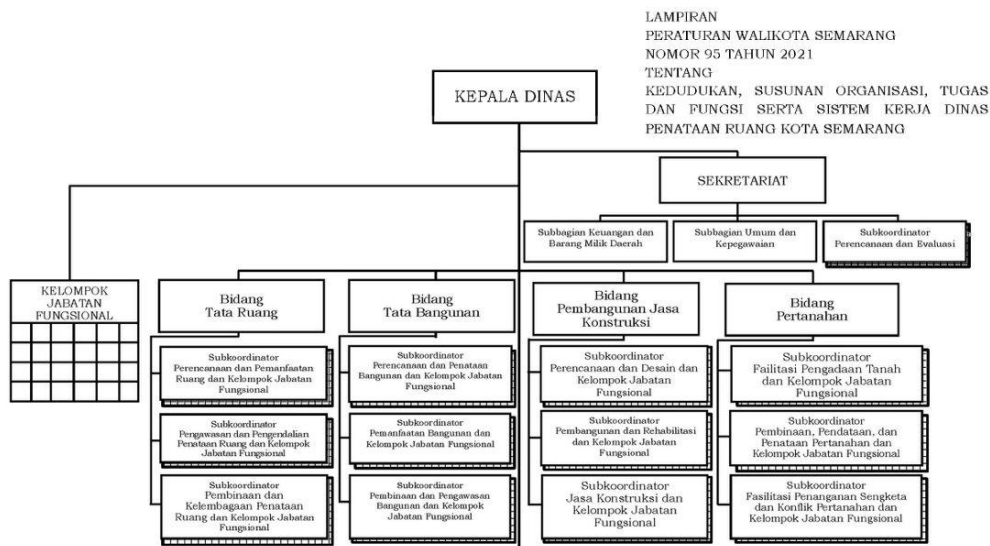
LAMPIRAN
PERATURAN WALIKOTA SEMARANG
NOMOR 95 TAHUN 2021
TENTANG
KEDUDUKAN, SUSUNAN ORGANISASI, TUGAS DAN FUNGSI SERTA SISTEM KERJA DINAS PENATAAN RUANG KOTA SEMARANG

KEPALA DINAS

SEKRETARIAT

Subbagian Keuangan dan Barang Milik Daerah

Subbagian Umum dan Kepegawaian

Subkoordinator Perencanaan dan Evaluasi

KELOMPOK JABATAN FUNGSIONAL

Bidang Tata Ruang

Subkoordinator Perencanaan dan Pemanfaatan Ruang dan Kelompok Jabatan Fungsional

Subkoordinator Pengawasan dan Pengendalian Penataan Ruang dan Kelompok Jabatan Fungsional

Subkoordinator Pembinaan dan Kelembagaan Penataan Ruang dan Kelompok Jabatan Fungsional

Bidang Tata Bangunan

Subkoordinator Perencanaan dan Penataan Bangunan dan Kelompok Jabatan Fungsional

Subkoordinator Pemanfaatan Bangunan dan Kelompok Jabatan Fungsional

Subkoordinator Pembinaan dan Pengawasan Bangunan dan Kelompok Jabatan Fungsional

Bidang Pembangunan Jasa Konstruksi

Subkoordinator Perencanaan dan Desain dan Kelompok Jabatan Fungsional

Subkoordinator Pembangunan dan Rehabilitasi dan Kelompok Jabatan Fungsional

Subkoordinator Jasa Konstruksi dan Kelompok Jabatan Fungsional

Bidang Pertanahan

Subkoordinator Failitasi Pengadaan Tanah dan Kelompok Jabatan Fungsional

Subkoordinator Pembinaan, Pendataan, dan Penataan Pertanahan dan Kelompok Jabatan Fungsional

Subkoordinator Fasilitasi Penanganan Sengketa dan Konflik Pertanahan dan Kelompok Jabatan Fungsional